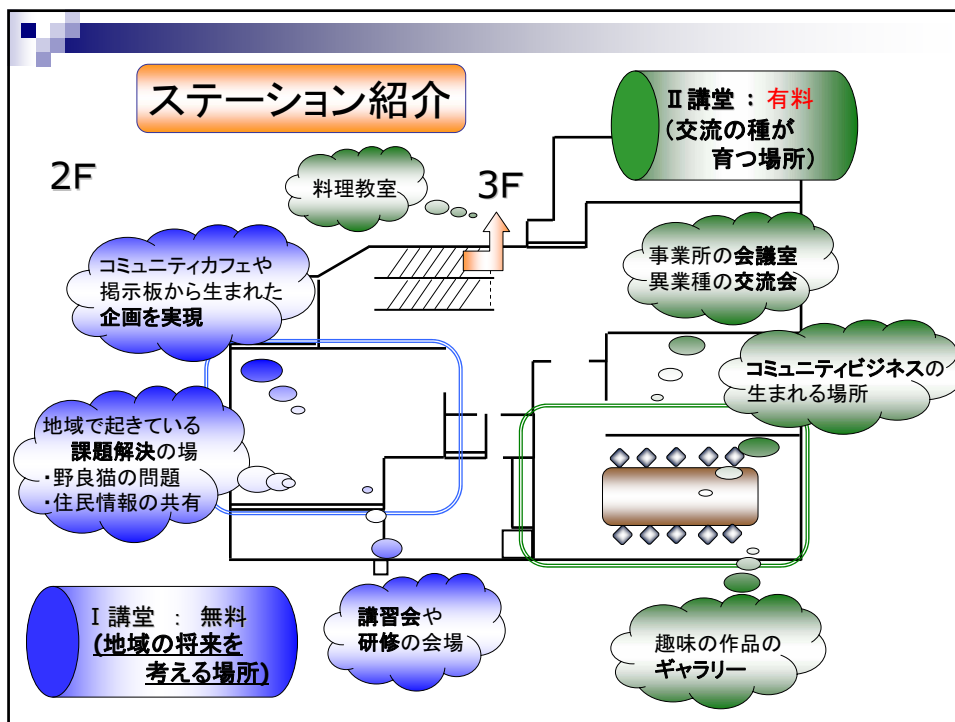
ステーション紹介

2F

料理教室

3F

Ⅱ講堂 ： 有料
（交流の種が
育つ場所）

事業所の会議室
異業種の交流会

コミュニティカフェや
掲示板から生まれた
企画を実現

コミュニティビジネスの
生まれる場所

地域で起きている
課題解決の場
・野良猫の問題
・住民情報の共有

Ⅰ講堂 ： 無料
（地域の将来を
考える場所）

講習会や
研修の会場

趣味の作品の
ギャラリー